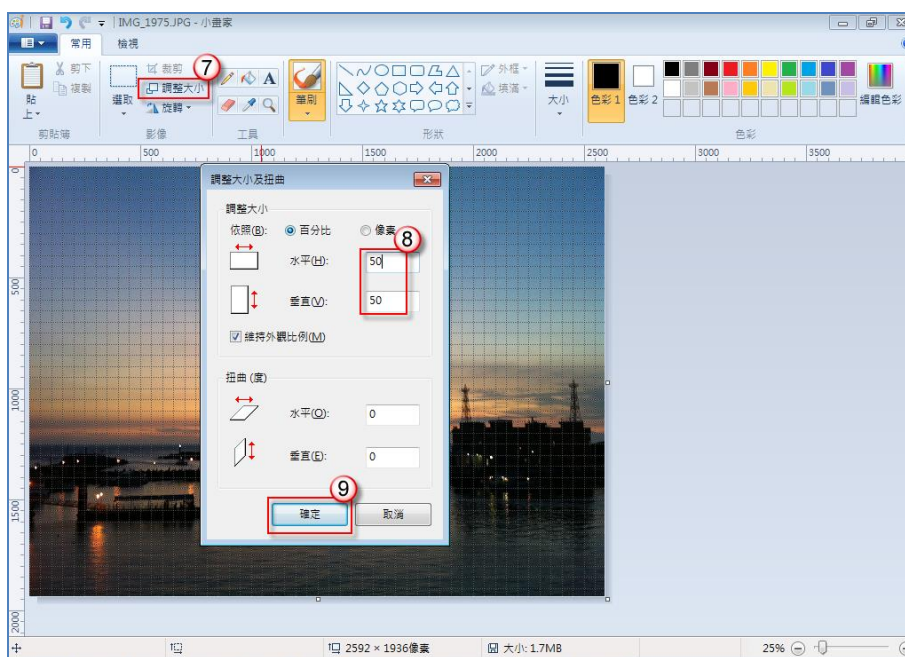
IMG_1975.JPG - 小畫家

常用 檢視

貼上 剪下 複製 剪貼簿
選取 裁剪 調整大小 旋轉 影像
工具
筆刷
形狀 外框 填滿
大小 色彩 1 色彩 2 編輯色彩 色彩

7

0 500 1000 1500 2000 2500 3000 3500

500 1000 1500 2000

調整大小及扭曲

調整大小
依照(B): 百分比 像素
8
水平(H): 50
垂直(V): 50
維持外觀比例(M)

扭曲 (度)
水平(O): 0
垂直(E): 0

9
確定 取消

2592 × 1936像素 大小: 1.7MB 25%